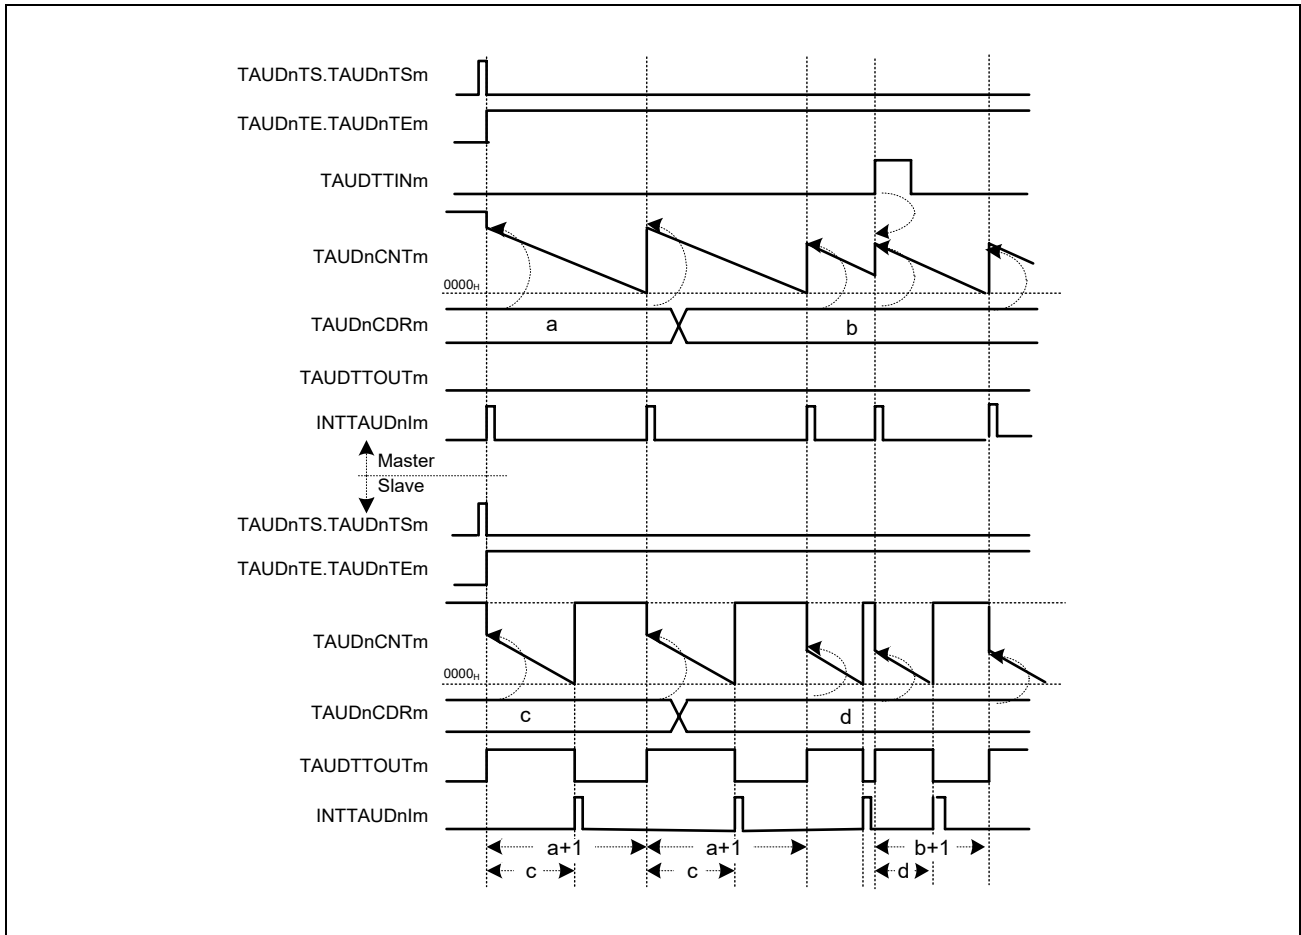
TAUDnTS.TAUDnTSm
TAUDnTE.TAUDnTEm
TAUDTTINm
TAUDnCNTm
$0000_H$
TAUDnCDRm
a
b
TAUDTTOUTm
INTTAUDnIm
Master
Slave
TAUDnTS.TAUDnTSm
TAUDnTE.TAUDnTEm
TAUDnCNTm
$0000_H$
TAUDnCDRm
c
d
TAUDTTOUTm
INTTAUDnIm
a+1
a+1
b+1
c
c
d